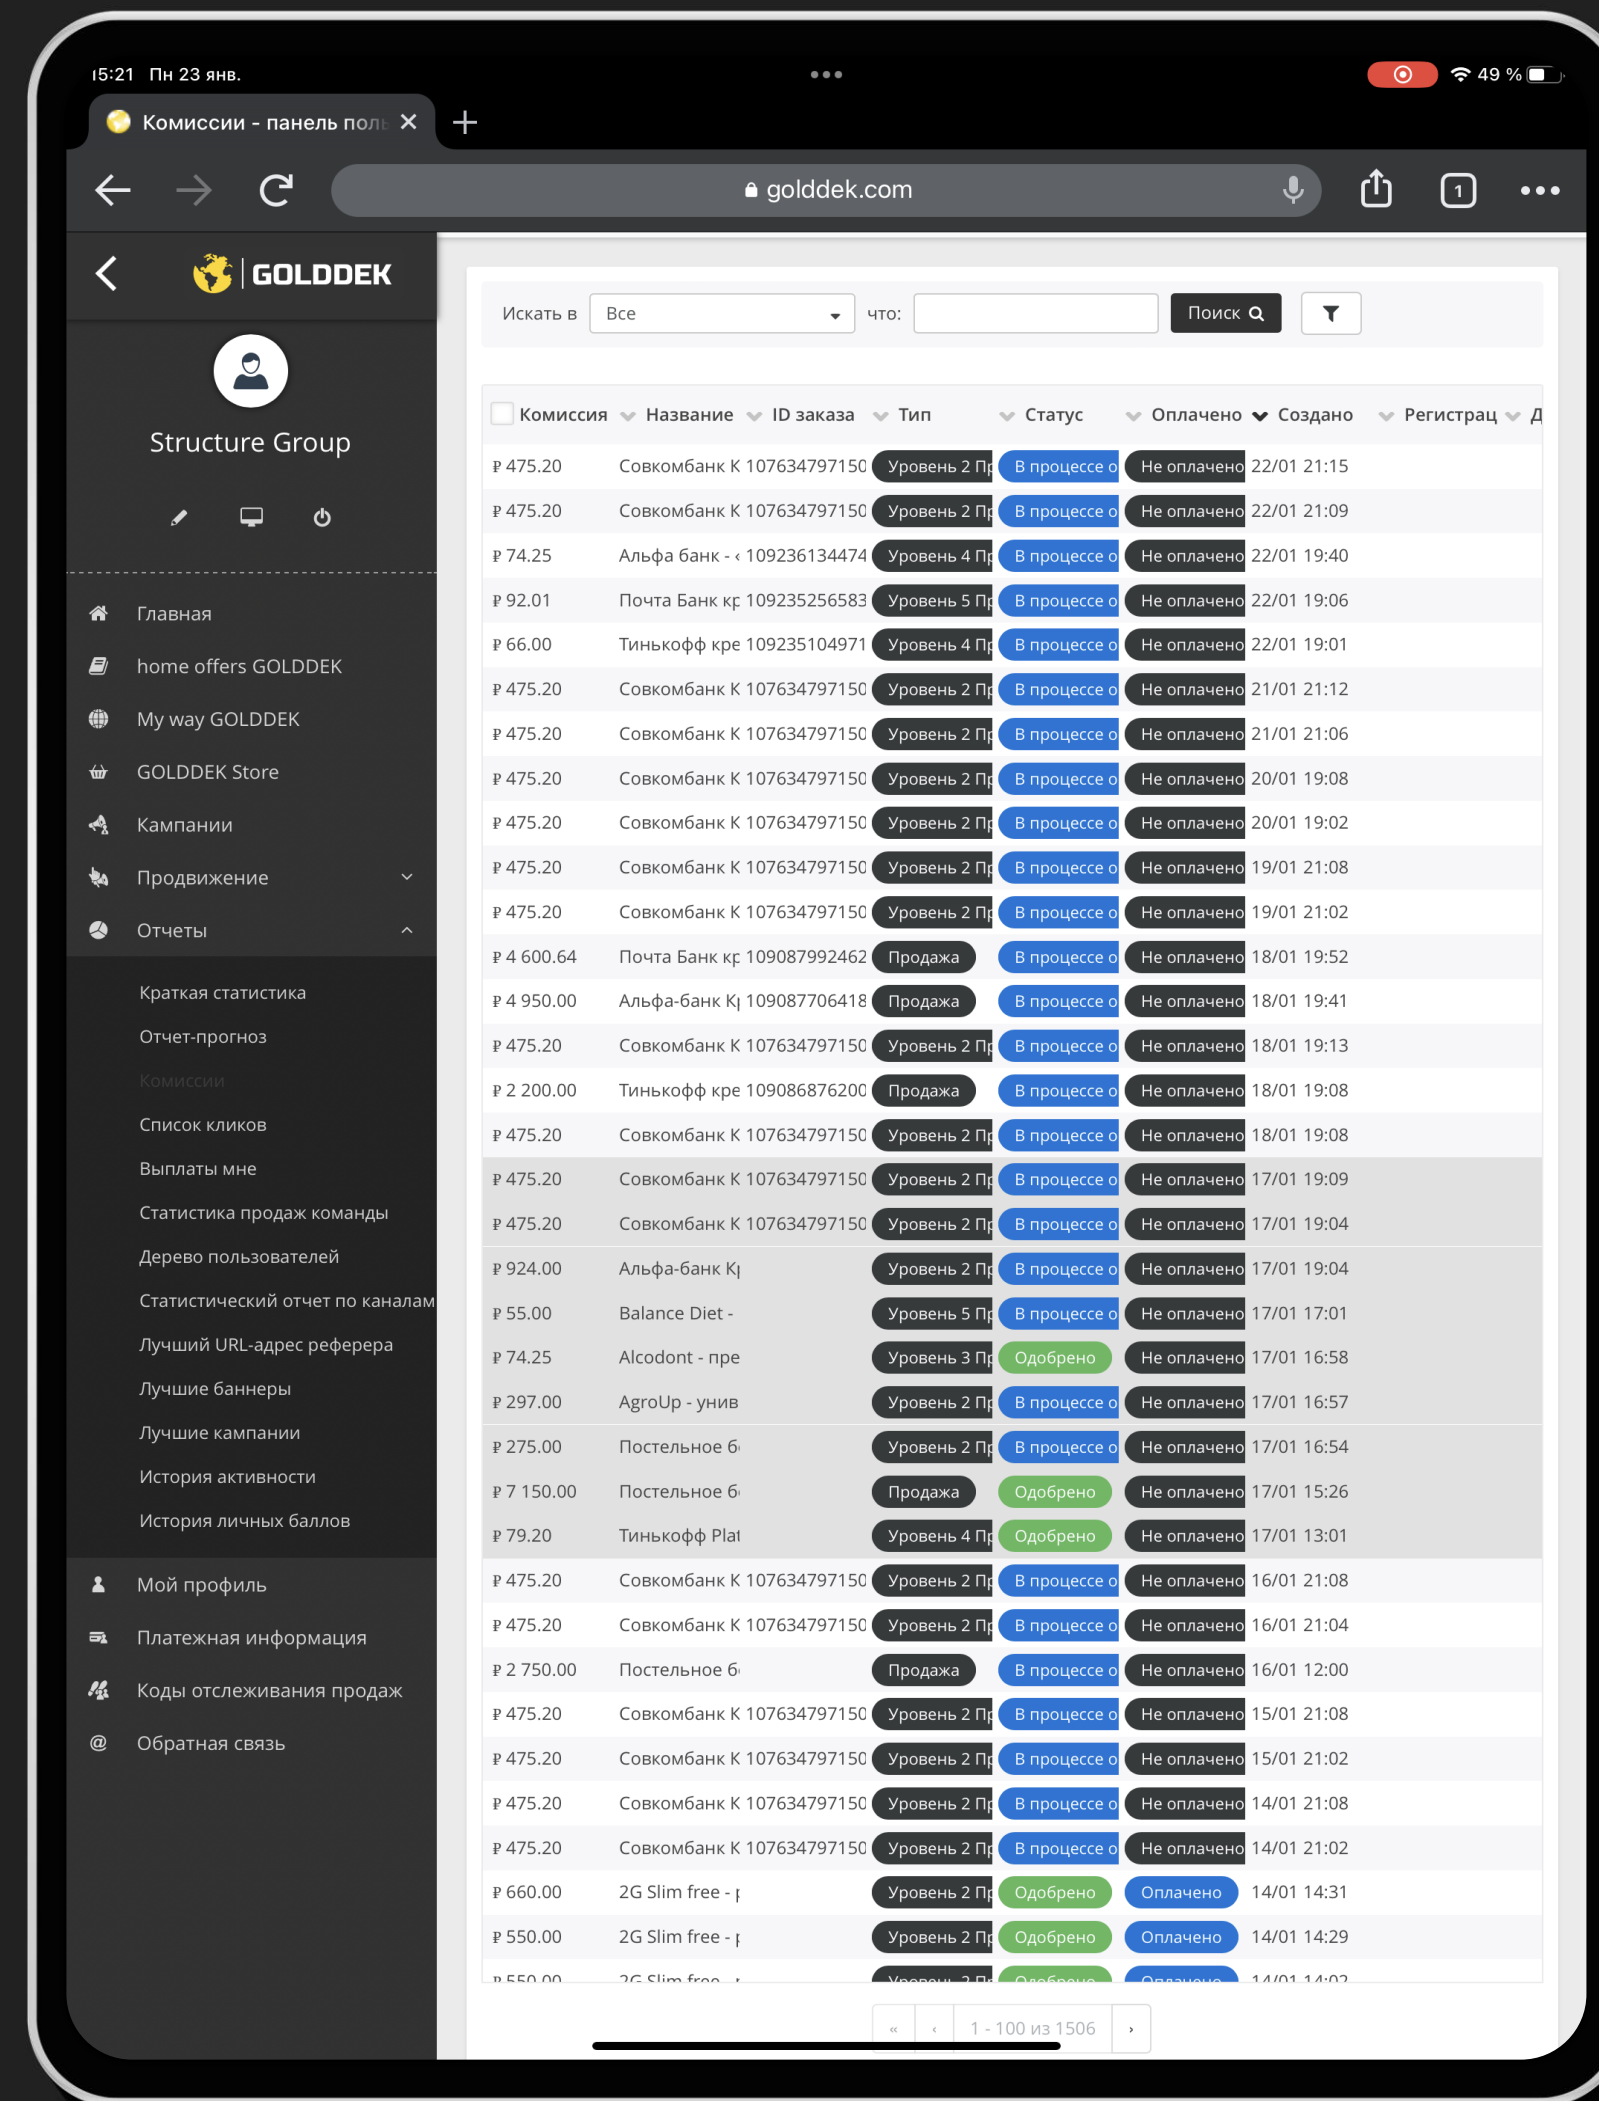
15:21 Пн 23 янв.

49 %

Комиссии - панель поль ×

golddek.com

1

GOLDDEK

Structure Group

Главная
home offers GOLDDEK
My way GOLDDEK
GOLDDEK Store
Кампании
Продвижение
Отчеты
Краткая статистика
Отчет-прогноз
Комиссии
Список кликов
Выплаты мне
Статистика продаж команды
Дерево пользователей
Статистический отчет по каналам
Лучший URL-адрес реферера
Лучшие баннеры
Лучшие кампании
История активности
История личных баллов
Мой профиль
Платежная информация
Коды отслеживания продаж
Обратная связь

Искать в Все что: Поиск

| Комиссия | Название | ID заказа | Тип | Статус | Оплачено | Создано | Регистрац | Д |
|---|---|---|---|---|---|---|---|---|
| ₽ 475.20 | Совкомбанк К | 107634797150 | Уровень 2 Пр | В процессе о | Не оплачено | 22/01 21:15 | | |
| ₽ 475.20 | Совкомбанк К | 107634797150 | Уровень 2 Пр | В процессе о | Не оплачено | 22/01 21:09 | | |
| ₽ 74.25 | Альфа банк - ‹ | 109236134474 | Уровень 4 Пр | В процессе о | Не оплачено | 22/01 19:40 | | |
| ₽ 92.01 | Почта Банк кр | 109235256583 | Уровень 5 Пр | В процессе о | Не оплачено | 22/01 19:06 | | |
| ₽ 66.00 | Тинькофф кре | 109235104971 | Уровень 4 Пр | В процессе о | Не оплачено | 22/01 19:01 | | |
| ₽ 475.20 | Совкомбанк К | 107634797150 | Уровень 2 Пр | В процессе о | Не оплачено | 21/01 21:12 | | |
| ₽ 475.20 | Совкомбанк К | 107634797150 | Уровень 2 Пр | В процессе о | Не оплачено | 21/01 21:06 | | |
| ₽ 475.20 | Совкомбанк К | 107634797150 | Уровень 2 Пр | В процессе о | Не оплачено | 20/01 19:08 | | |
| ₽ 475.20 | Совкомбанк К | 107634797150 | Уровень 2 Пр | В процессе о | Не оплачено | 20/01 19:02 | | |
| ₽ 475.20 | Совкомбанк К | 107634797150 | Уровень 2 Пр | В процессе о | Не оплачено | 19/01 21:08 | | |
| ₽ 475.20 | Совкомбанк К | 107634797150 | Уровень 2 Пр | В процессе о | Не оплачено | 19/01 21:02 | | |
| ₽ 4 600.64 | Почта Банк кр | 109087992462 | Продажа | В процессе о | Не оплачено | 18/01 19:52 | | |
| ₽ 4 950.00 | Альфа-банк К | 109087706418 | Продажа | В процессе о | Не оплачено | 18/01 19:41 | | |
| ₽ 475.20 | Совкомбанк К | 107634797150 | Уровень 2 Пр | В процессе о | Не оплачено | 18/01 19:13 | | |
| ₽ 2 200.00 | Тинькофф кре | 109086876200 | Продажа | В процессе о | Не оплачено | 18/01 19:08 | | |
| ₽ 475.20 | Совкомбанк К | 107634797150 | Уровень 2 Пр | В процессе о | Не оплачено | 18/01 19:08 | | |
| ₽ 475.20 | Совкомбанк К | 107634797150 | Уровень 2 Пр | В процессе о | Не оплачено | 17/01 19:09 | | |
| ₽ 475.20 | Совкомбанк К | 107634797150 | Уровень 2 Пр | В процессе о | Не оплачено | 17/01 19:04 | | |
| ₽ 924.00 | Альфа-банк К | | Уровень 2 Пр | В процессе о | Не оплачено | 17/01 19:04 | | |
| ₽ 55.00 | Balance Diet - | | Уровень 5 Пр | В процессе о | Не оплачено | 17/01 17:01 | | |
| ₽ 74.25 | Alcodont - пре | | Уровень 3 Пр | Одобрено | Не оплачено | 17/01 16:58 | | |
| ₽ 297.00 | AgroUp - унив | | Уровень 2 Пр | В процессе о | Не оплачено | 17/01 16:57 | | |
| ₽ 275.00 | Постельное б | | Уровень 2 Пр | В процессе о | Не оплачено | 17/01 16:54 | | |
| ₽ 7 150.00 | Постельное б | | Продажа | Одобрено | Не оплачено | 17/01 15:26 | | |
| ₽ 79.20 | Тинькофф Plat | | Уровень 4 Пр | Одобрено | Не оплачено | 17/01 13:01 | | |
| ₽ 475.20 | Совкомбанк К | 107634797150 | Уровень 2 Пр | В процессе о | Не оплачено | 16/01 21:08 | | |
| ₽ 475.20 | Совкомбанк К | 107634797150 | Уровень 2 Пр | В процессе о | Не оплачено | 16/01 21:04 | | |
| ₽ 2 750.00 | Постельное б | | Продажа | В процессе о | Не оплачено | 16/01 12:00 | | |
| ₽ 475.20 | Совкомбанк К | 107634797150 | Уровень 2 Пр | В процессе о | Не оплачено | 15/01 21:08 | | |
| ₽ 475.20 | Совкомбанк К | 107634797150 | Уровень 2 Пр | В процессе о | Не оплачено | 15/01 21:02 | | |
| ₽ 475.20 | Совкомбанк К | 107634797150 | Уровень 2 Пр | В процессе о | Не оплачено | 14/01 21:08 | | |
| ₽ 475.20 | Совкомбанк К | 107634797150 | Уровень 2 Пр | В процессе о | Не оплачено | 14/01 21:02 | | |
| ₽ 660.00 | 2G Slim free - | | Уровень 2 Пр | Одобрено | Оплачено | 14/01 14:31 | | |
| ₽ 550.00 | 2G Slim free - | | Уровень 2 Пр | Одобрено | Оплачено | 14/01 14:29 | | |
| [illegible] | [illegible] | | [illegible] | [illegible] | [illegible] | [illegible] | | |

« ‹ 1 - 100 из 1506 ›